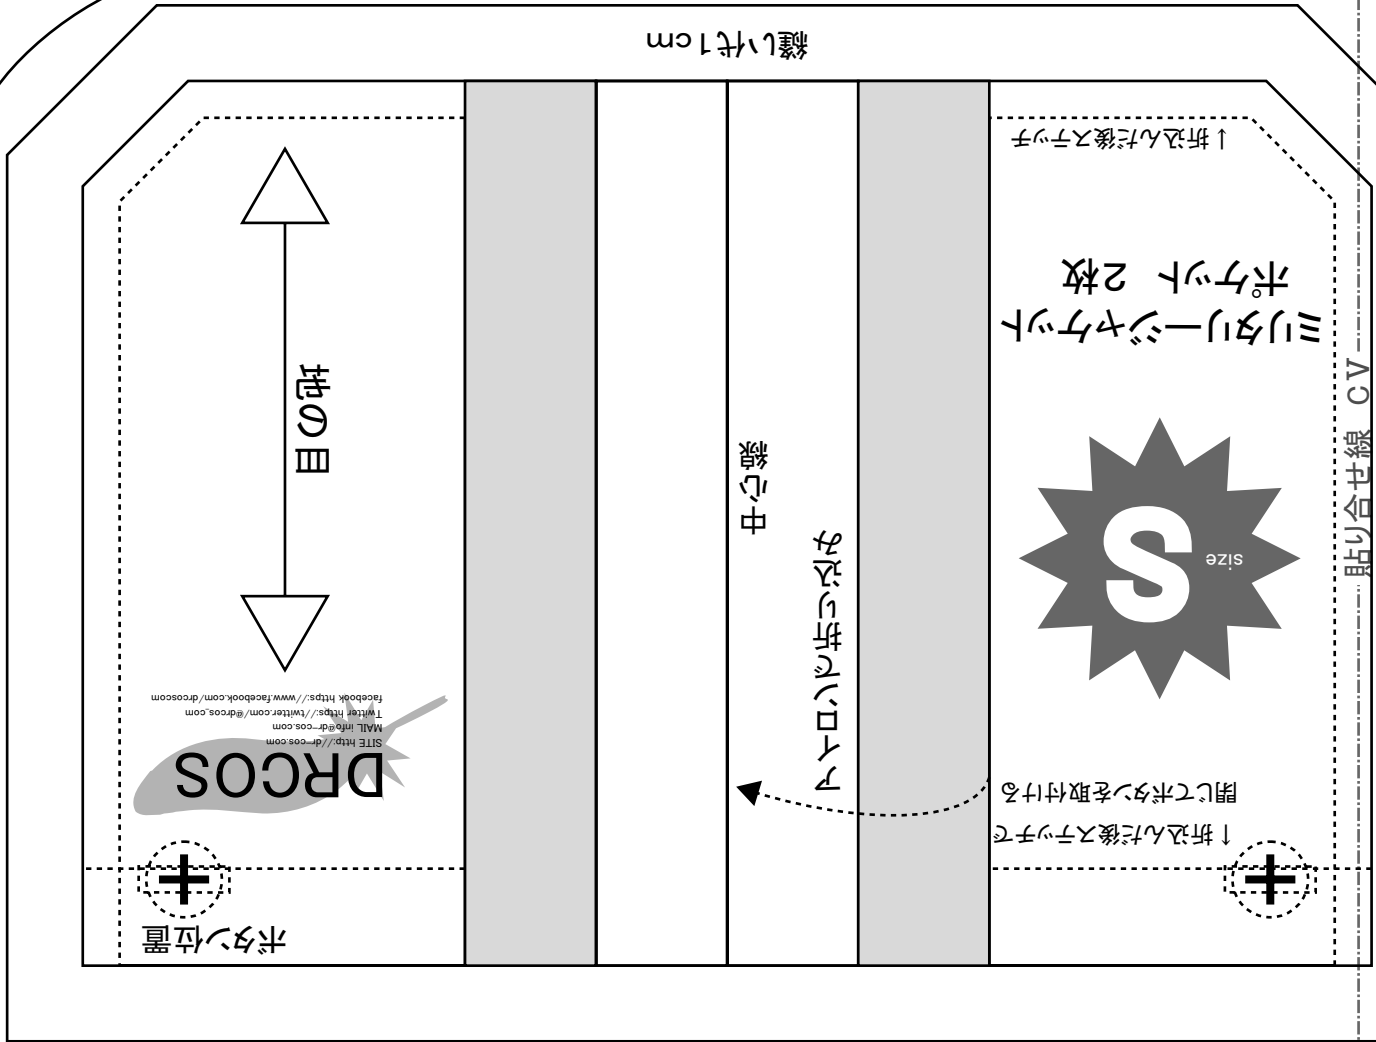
縫い代1cm

↓折込んだ後ステッチ

ミリタリージャケット
ポケット 2枚

size
S

貼り合せ線 CV

中心線

アコーディオン折に込み

閉じてボタンを取付ける

↓折込んだ後ステッチで

地の目

DRCOS
SITE http://dr-cos.com
MAIL info@dr-cos.com
Twitter https://twitter.com/@drcos.com
facebook https://www.facebook.com/drcoscom

ボタン位置